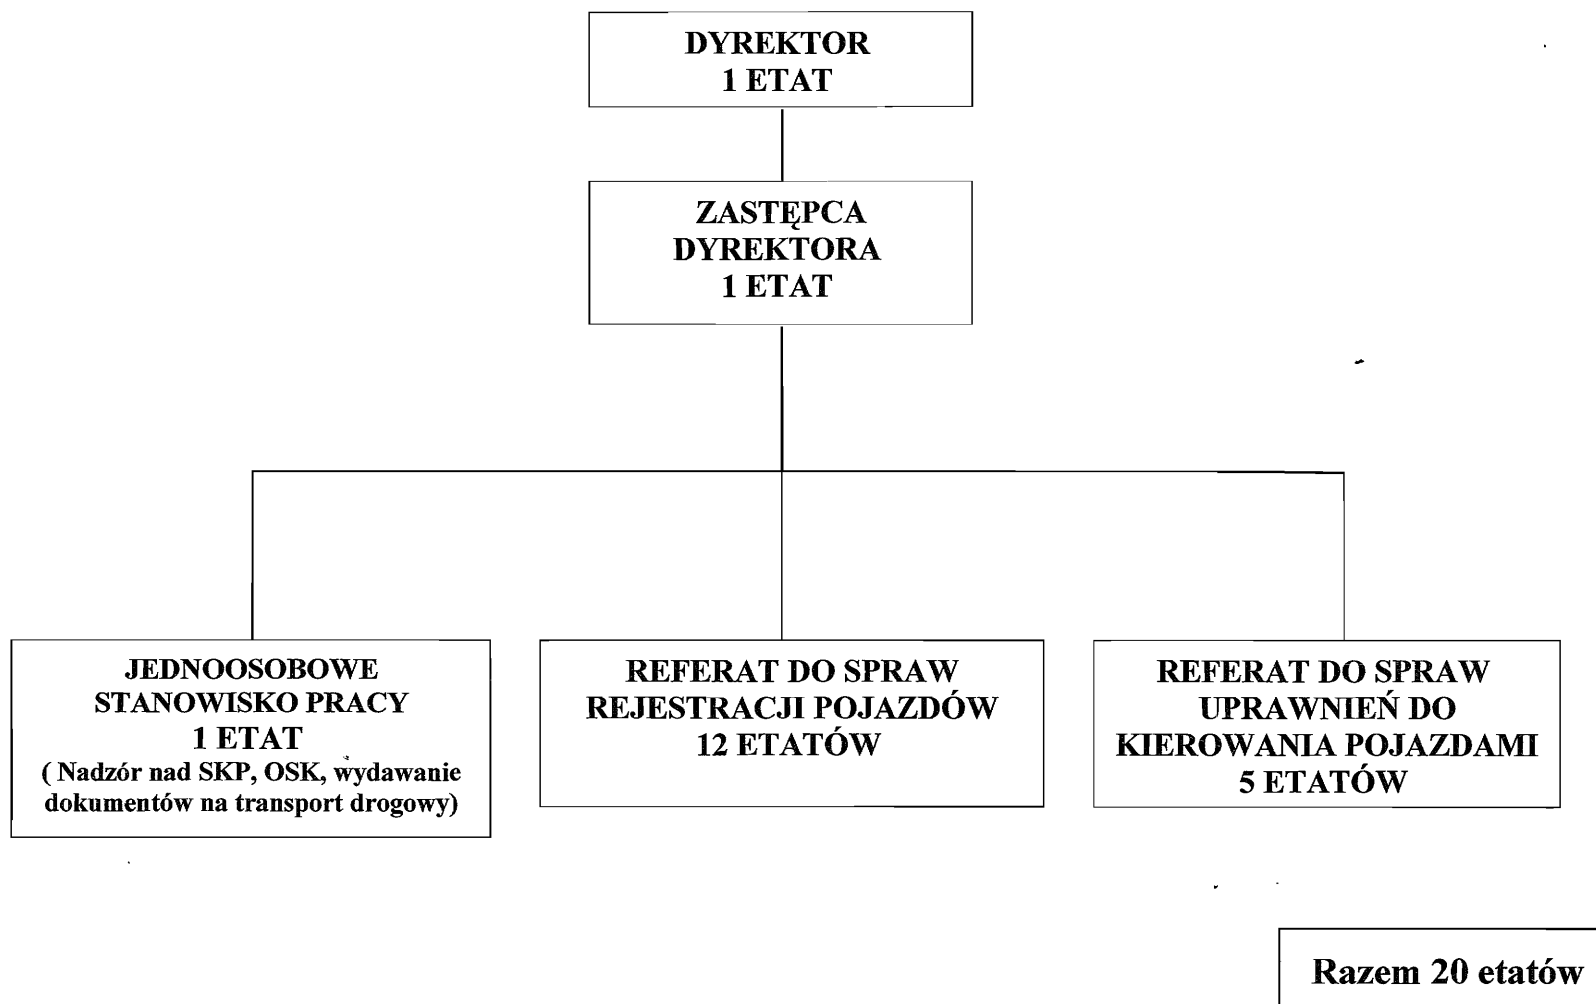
DYREKTOR
1 ETAT

ZASTĘPCA
DYREKTORA
1 ETAT

JEDNOOSOBOWE
STANOWISKO PRACY
1 ETAT
( Nadzór nad SKP, OSK, wydawanie dokumentów na transport drogowy)

REFERAT DO SPRAW
REJESTRACJI POJAZDÓW
12 ETATÓW

REFERAT DO SPRAW
UPRAWNIEŃ DO
KIEROWANIA POJAZDAMI
5 ETATÓW

Razem 20 etatów